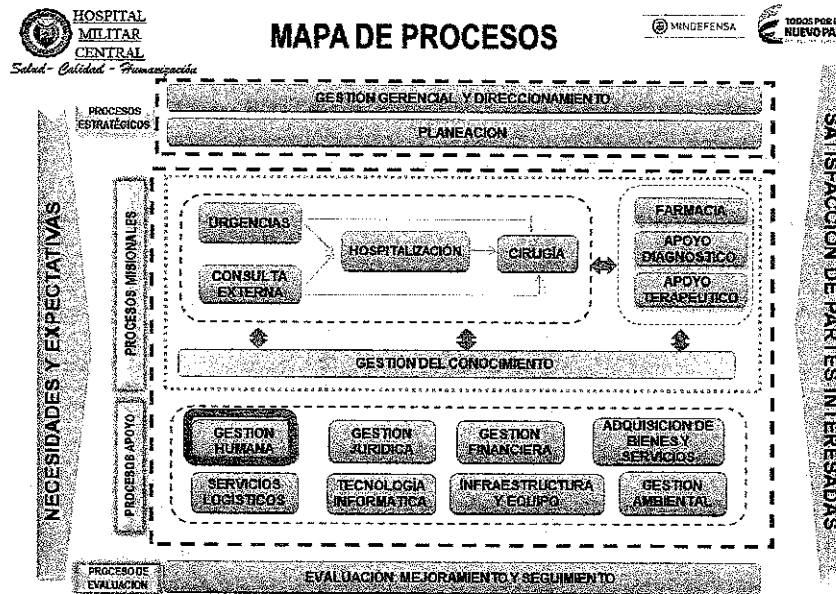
HOSPITAL MILITAR CENTRAL
Salud- Calidad - Humanización

MAPA DE PROCESOS

MINDEFENSA

TODOS POR UN NUEVO PA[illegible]

NECESIDADES Y EXPECTATIVAS

PROCESOS ESTRATÉGICOS

GESTION GERENCIAL Y DIRECCIONAMIENTO

PLANEACION

PROCESOS MISIONALES

URGENCIAS

CONSULTA EXTERNA

HOSPITALIZACIÓN

CIRUGÍA

FARMACIA

APOYO DIAGNOSTICO

APOYO TERAPEUTICO

GESTION DEL CONOCIMIENTO

PROCESOS APOYO

GESTION HUMANA

GESTION JURIDICA

GESTION FINANCIERA

ADQUISICION DE BIENES Y SERVICIOS

SERVICIOS LOGISTICOS

TECNOLOGIA INFORMATICA

INFRAESTRUCTURA Y EQUIPO

GESTION AMBIENTAL

PROCESO DE EVALUACION

EVALUACION, MEJORAMIENTO Y SEGUIMIENTO

SATISFACCION DE PARTES INTERESADAS